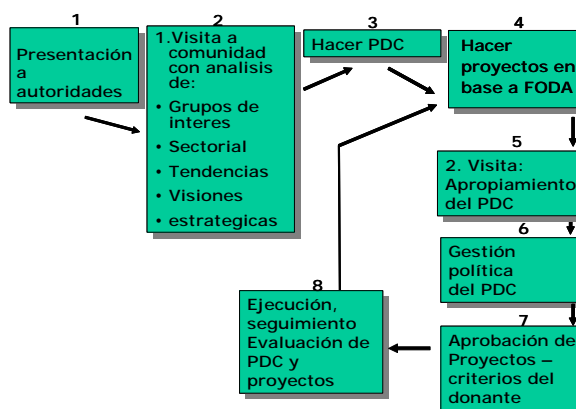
1

Presentación a autoridades

2

1.Visita a comunidad con analisis de:

• Grupos de interes
• Sectorial
• Tendencias
• Visiones
• estrategicas

3

Hacer PDC

4

Hacer proyectos en base a FODA

5

2. Visita: Apropiamiento del PDC

6

Gestión política del PDC

7

Aprobación de Proyectos – criterios del donante

8

Ejecución, seguimiento Evaluación de PDC y proyectos